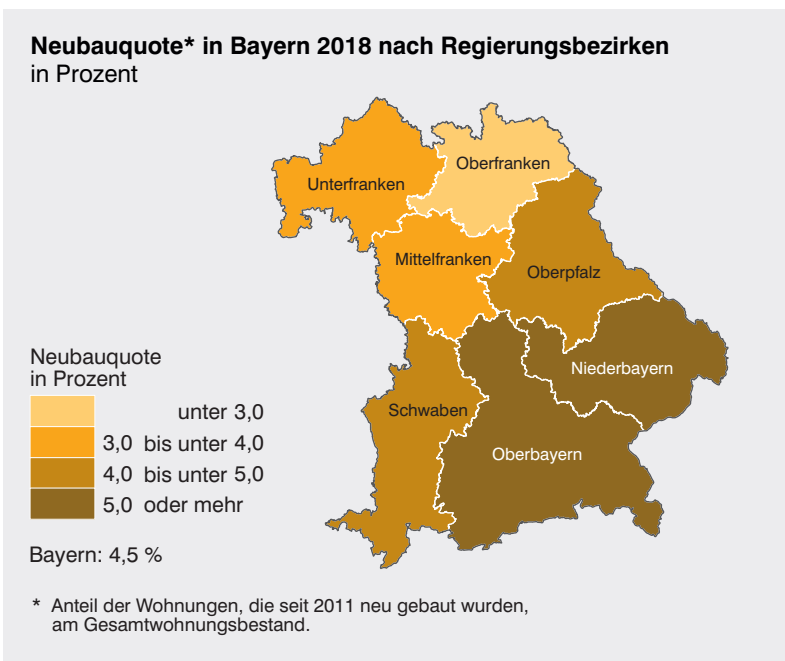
**Neubauquote* in Bayern 2018 nach Regierungsbezirken**
in Prozent

Unterfranken
Oberfranken
Mittelfranken
Oberpfalz
Niederbayern
Schwaben
Oberbayern

Neubauquote
in Prozent

unter 3,0
3,0 bis unter 4,0
4,0 bis unter 5,0
5,0 oder mehr

Bayern: 4,5 %

* Anteil der Wohnungen, die seit 2011 neu gebaut wurden, am Gesamtwohnungsbestand.